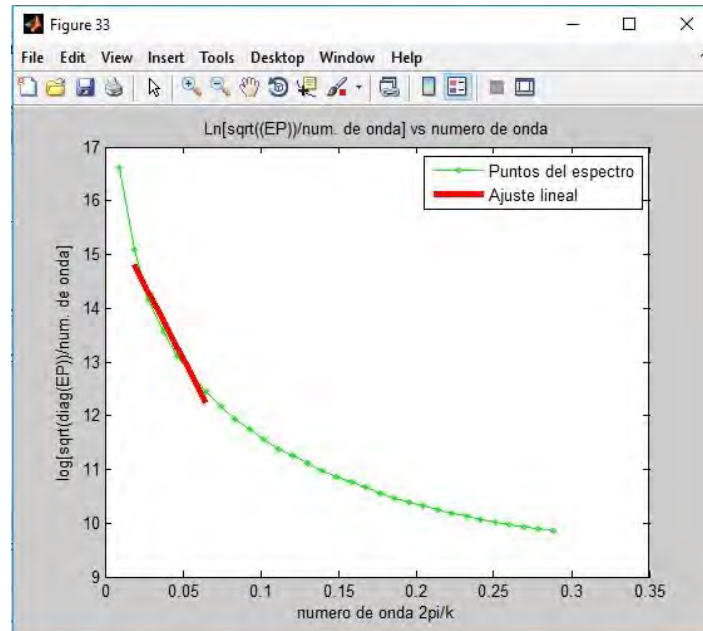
Figure 33

File Edit View Insert Tools Desktop Window Help

Ln[sqrt((EP))/num. de onda] vs numero de onda

Puntos del espectro
Ajuste lineal

log[sqrt(diag(EP))/num. de onda]

17
16
15
14
13
12
11
10
9

0 0.05 0.1 0.15 0.2 0.25 0.3 0.35

numero de onda 2pi/k